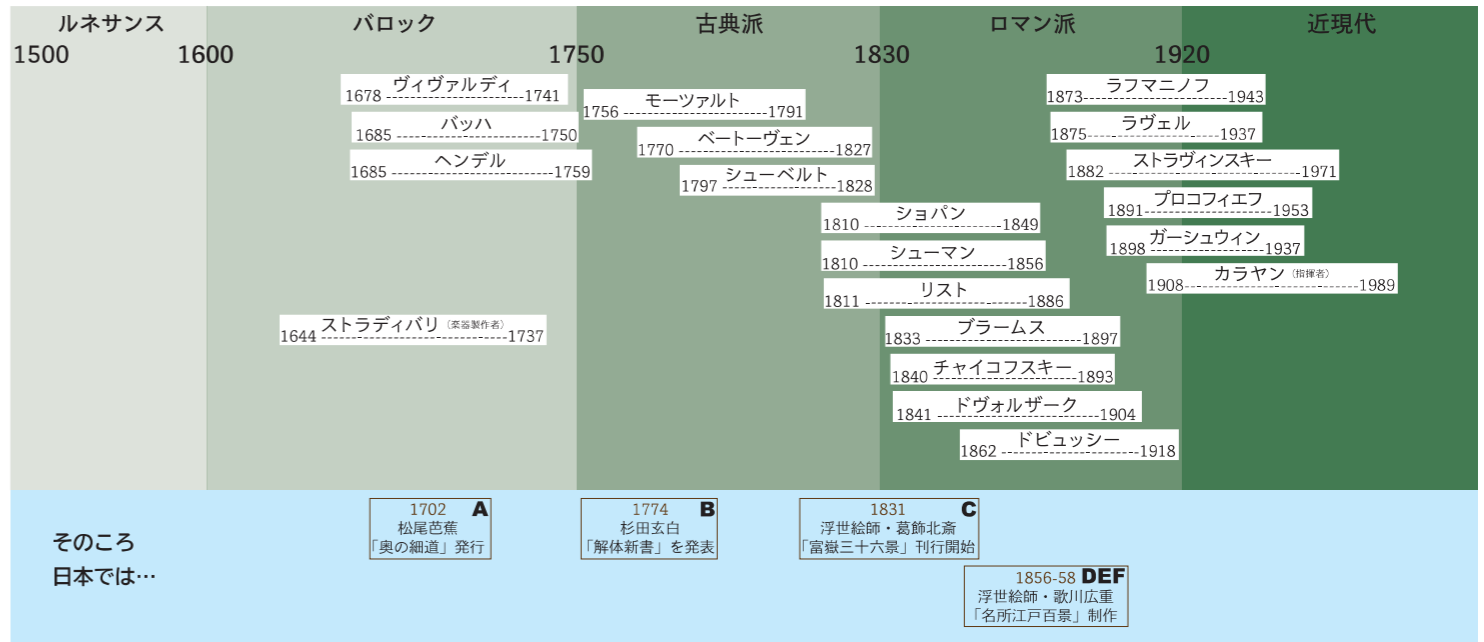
ルネサンス　バロック　古典派　ロマン派　近現代

1500　1600　1750　1830　1920

ヴィヴァルディ 1678 ---------- 1741
バッハ 1685 ---------- 1750
ヘンデル 1685 ---------- 1759
ストラディバリ（楽器製作者） 1644 ---------- 1737

モーツァルト 1756 ---------- 1791
ベートーヴェン 1770 ---------- 1827
シューベルト 1797 ---------- 1828

ショパン 1810 ---------- 1849
シューマン 1810 ---------- 1856
リスト 1811 ---------- 1886
ブラームス 1833 ---------- 1897
チャイコフスキー 1840 ---------- 1893
ドヴォルザーク 1841 ---------- 1904
ドビュッシー 1862 ---------- 1918

ラフマニノフ 1873 ---------- 1943
ラヴェル 1875 ---------- 1937
ストラヴィンスキー 1882 ---------- 1971
プロコフィエフ 1891 ---------- 1953
ガーシュウィン 1898 ---------- 1937
カラヤン（指揮者） 1908 ---------- 1989

そのころ
日本では…

1702 A
松尾芭蕉
「奥の細道」発行

1774 B
杉田玄白
「解体新書」を発表

1831 C
浮世絵師・葛飾北斎
「富嶽三十六景」刊行開始

1856-58 DEF
浮世絵師・歌川広重
「名所江戸百景」制作